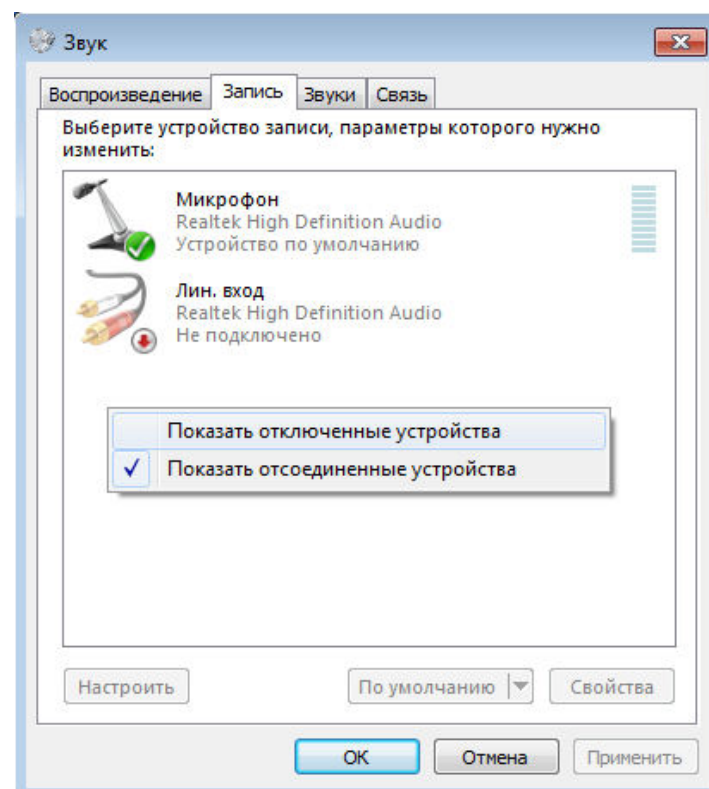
Звук

Воспроизведение | Запись | Звуки | Связь

Выберите устройство записи, параметры которого нужно изменить:

Микрофон
Realtek High Definition Audio
Устройство по умолчанию

Лин. вход
Realtek High Definition Audio
Не подключено

Показать отключенные устройства
✓ Показать отсоединенные устройства

Настроить

По умолчанию

Свойства

OK

Отмена

Применить